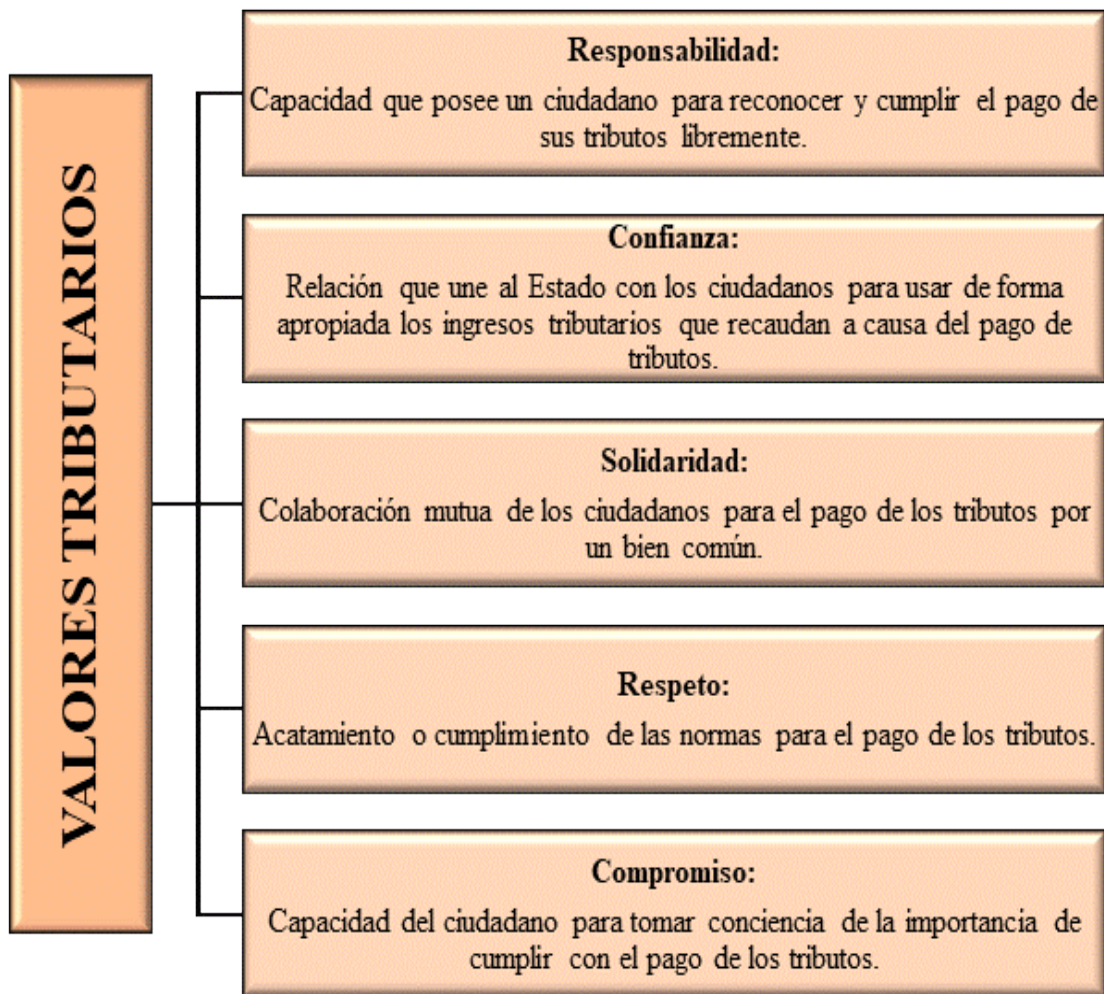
VALORES TRIBUTARIOS

Responsabilidad:
Capacidad que posee un ciudadano para reconocer y cumplir el pago de sus tributos libremente.

Confianza:
Relación que une al Estado con los ciudadanos para usar de forma apropiada los ingresos tributarios que recaudan a causa del pago de tributos.

Solidaridad:
Colaboración mutua de los ciudadanos para el pago de los tributos por un bien común.

Respeto:
Acatamiento o cumplimiento de las normas para el pago de los tributos.

Compromiso:
Capacidad del ciudadano para tomar conciencia de la importancia de cumplir con el pago de los tributos.